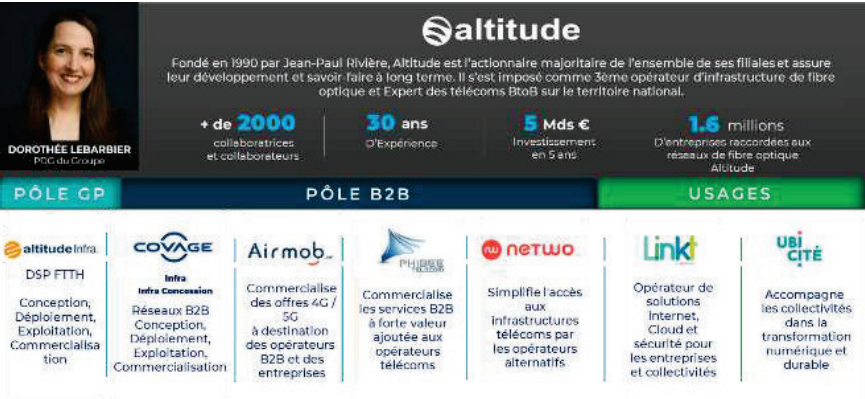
altitude

Fondé en 1990 par Jean-Paul Rivière, Altitude est l'actionnaire majoritaire de l'ensemble de ses filiales et assure leur développement et savoir-faire à long terme. Il s'est imposé comme 3ème opérateur d'infrastructure de fibre optique et Expert des télécoms BtoB sur le territoire national.

DOROTHÉE LEBARBIER
PDG du Groupe

+ de 2000 collaboratrices et collaborateurs

30 ans d'Expérience

5 Mds € Investissement en 5 ans

1.6 millions d'entreprises raccordées aux réseaux de fibre optique Altitude

PÔLE GP

PÔLE B2B

USAGES

altitude infra
DSP FTTH
Conception, Déploiement, Exploitation, Commercialisation

COVAGE
Infra
Infra Concession
Réseaux B2B Conception, Déploiement, Exploitation, Commercialisation

Airmob
Commercialise des offres 4G / 5G à destination des opérateurs B2B et des entreprises

PHIBEE TELECOM
Commercialise les services B2B à forte valeur ajoutée aux opérateurs télécoms

netwo
Simplifie l'accès aux infrastructures télécoms par les opérateurs alternatifs

Linkt
Opérateur de solutions Internet, Cloud et sécurité pour les entreprises et collectivités

UBI CITÉ
Accompagne les collectivités dans la transformation numérique et durable